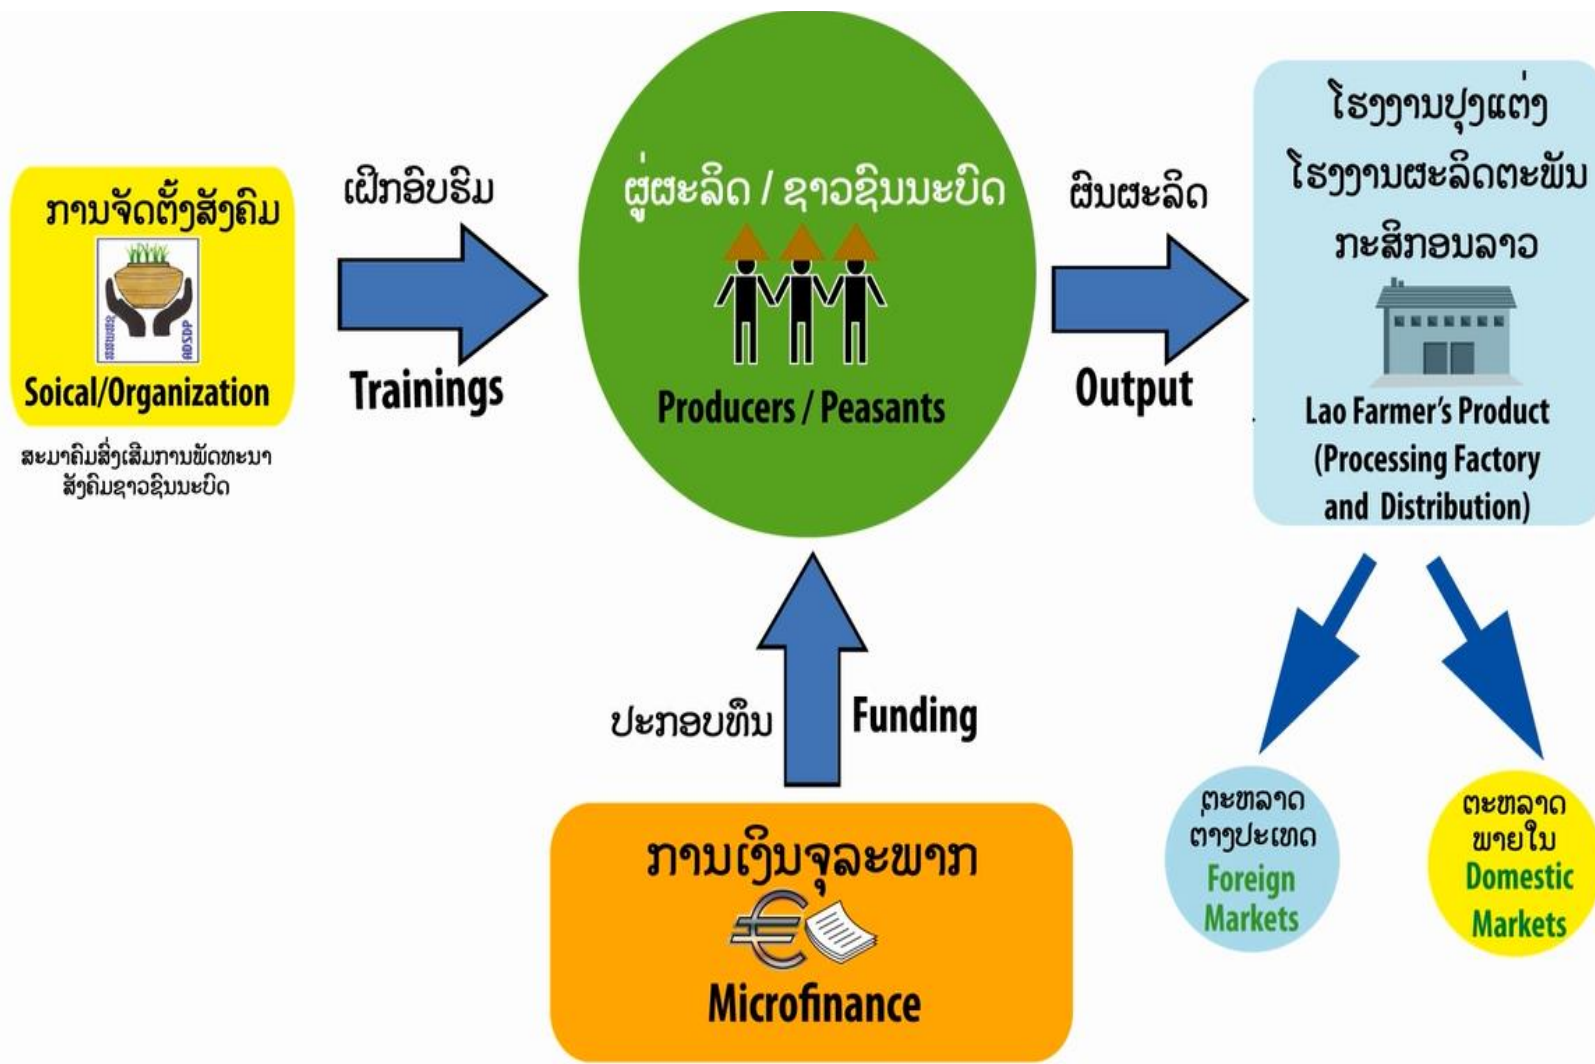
ການຈັດຕັ້ງສັງຄົມ

ADSDP

Soical/Organization

ສະມາຄົມສົ່ງເສີມການພັດທະນາ ສັງຄົມຊາວຊົນນະບົດ

ເຝິກອົບຮົມ

Trainings

ຜູ່ຜະລິດ / ຊາວຊົນນະບົດ

Producers / Peasants

ຜົນຜະລິດ

Output

ໂຮງງານປຸງແຕ່ງ ໂຮງງານຜະລິດຕະພັນ ກະສິກອນລາວ

Lao Farmer's Product (Processing Factory and Distribution)

ປະກອບທຶນ

Funding

ການເງິນຈຸລະພາກ

Microfinance

ຕະຫລາດ ຕາງປະເທດ

Foreign Markets

ຕະຫລາດ ພາຍໃນ

Domestic Markets